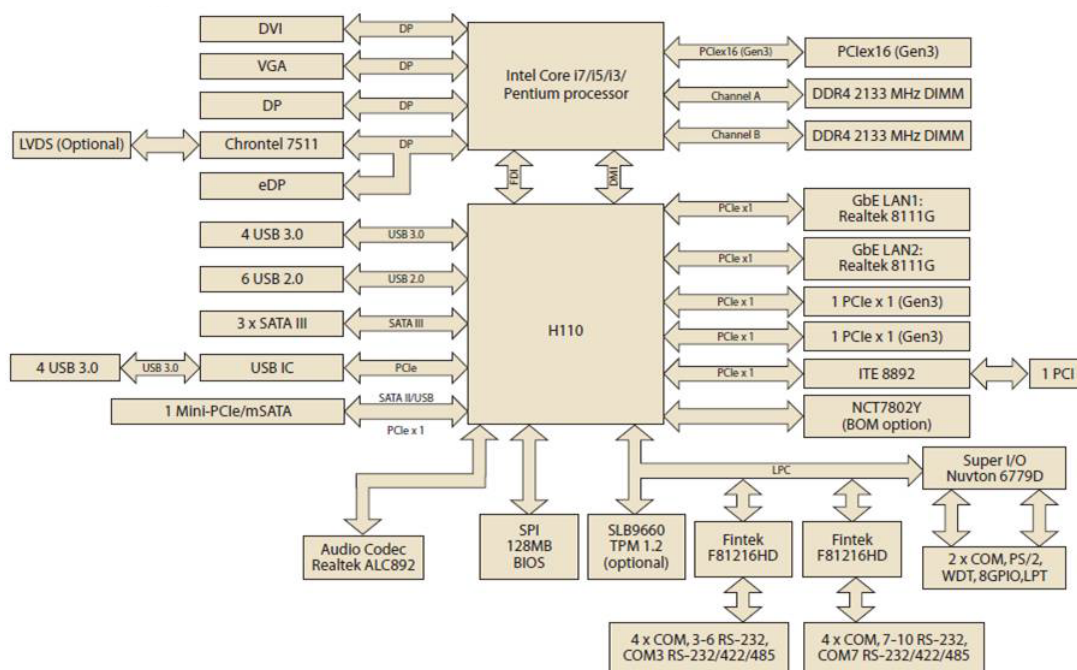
DVI
DP
VGA
DP
DP
DP
LVDS (Optional)
Chrontel 7511
DP
eDP
Intel Core i7/i5/i3/ Pentium processor
PCIex16 (Gen3)
PCIex16 (Gen3)
Channel A
DDR4 2133 MHz DIMM
Channel B
DDR4 2133 MHz DIMM
FDI
DMI
4 USB 3.0
USB 3.0
6 USB 2.0
USB 2.0
3 x SATA III
SATA III
4 USB 3.0
USB 3.0
USB IC
PCIe
1 Mini-PCIe/mSATA
SATA II/USB
PCIe x 1
H110
PCIe x1
GbE LAN1: Realtek 8111G
PCIe x1
GbE LAN2: Realtek 8111G
PCIe x 1
1 PCIe x 1 (Gen3)
PCIe x 1
1 PCIe x 1 (Gen3)
PCIe x 1
ITE 8892
1 PCI
NCT7802Y (BOM option)
LPC
Super I/O Nuvton 6779D
Audio Codec Realtek ALC892
SPI 128MB BIOS
SLB9660 TPM 1.2 (optional)
Fintek F81216HD
Fintek F81216HD
2 x COM, PS/2, WDT, 8GPIO,LPT
4 x COM, 3-6 RS-232, COM3 RS-232/422/485
4 x COM, 7-10 RS-232, COM7 RS-232/422/485